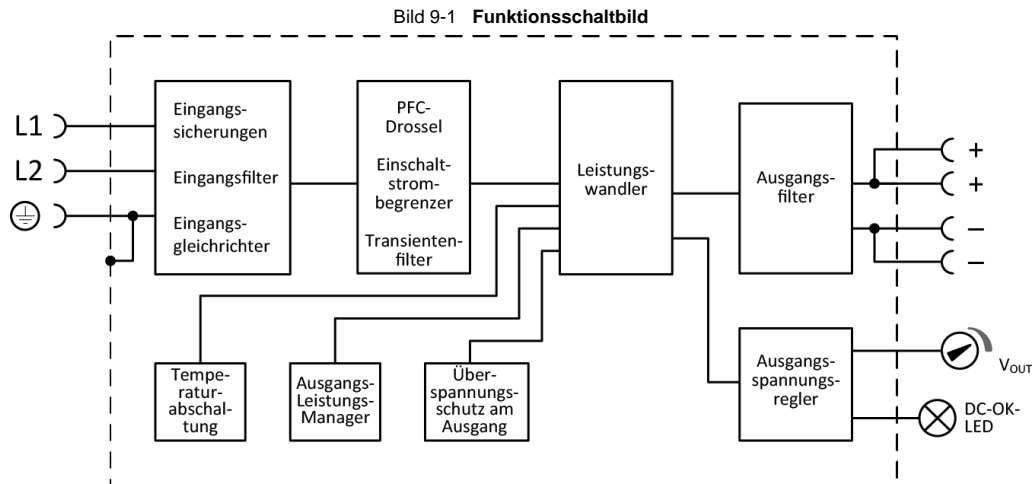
Bild 9-1 **Funktionsschaltbild**

L1

L2

Eingangssicherungen

Eingangsfilter

Eingangsgleichrichter

PFC-Drossel

Einschaltstrombegrenzer

Transientenfilter

Leistungswandler

Ausgangsfilter

+

+

–

–

Temperaturabschaltung

Ausgangs-Leistungs-Manager

Überspannungsschutz am Ausgang

Ausgangsspannungsregler

$V_{OUT}$

DC-OK-LED